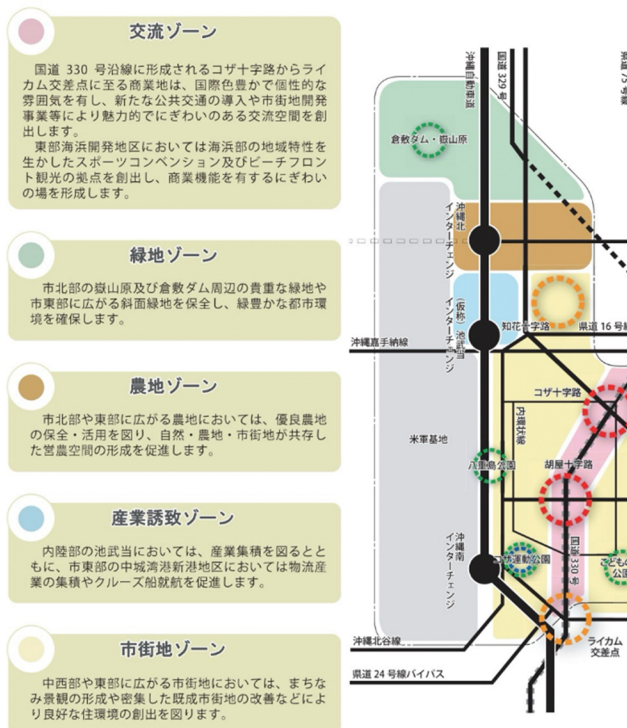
交流ゾーン

国道 330 号沿線に形成されるコザ十字路からライカム交差点に至る商業地は、国際色豊かで個性的な雰囲気を有し、新たな公共交通の導入や市街地開発事業等により魅力的でにぎわいのある交流空間を創出します。

東部海浜開発地区においては海浜部の地域特性を生かしたスポーツコンベンション及びビーチフロント観光の拠点を創出し、商業機能を有するにぎわいの場を形成します。

緑地ゾーン

市北部の嶽山原及び倉敷ダム周辺の貴重な緑地や市東部に広がる斜面緑地を保全し、緑豊かな都市環境を確保します。

農地ゾーン

市北部や東部に広がる農地においては、優良農地の保全・活用を図り、自然・農地・市街地が共存した営農空間の形成を促進します。

産業誘致ゾーン

内陸部の池武当においては、産業集積を図るとともに、市東部の中城湾港新港地区においては物流産業の集積やクルーズ船就航を促進します。

市街地ゾーン

中西部や東部に広がる市街地においては、まちなみ景観の形成や密集した既成市街地の改善などにより良好な住環境の創出を図ります。

沖縄自動車道
国道 329 号
国道 75 号
倉敷ダム・嶽山原
沖縄北インターチェンジ
(仮称)池武当インターチェンジ
知花十字路
県道 16 号線
沖縄嘉手納線
コザ十字路
内環状線
米軍基地
八重島公園
胡屋十字路
沖縄南インターチェンジ
運動公園
国道 330 号
こども公園
沖縄北谷線
ライカム交差点
県道 24 号線バイパス